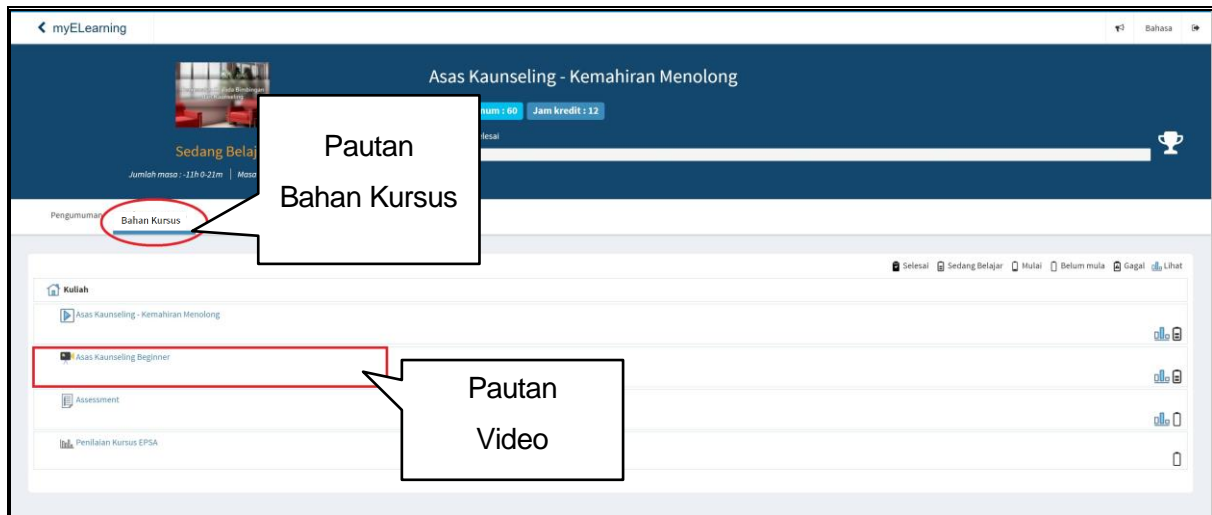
< myELearning

Bahasa

Asas Kaunseling - Kemahiran Menolong

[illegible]num : 60 Jam kredit : 12

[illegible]lesai

Sedang Belaj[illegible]

Jumlah masa : -11h 0-21m | Masa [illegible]

Pautan Bahan Kursus

Pengumuman

Bahan Kursus

Selesai Sedang Belajar Mulai Belum mula Gagal Lihat

Kuliah

Asas Kaunseling - Kemahiran Menolong

Asas Kaunseling Beginner

Assessment

Penilaian Kursus EPSA

Pautan Video